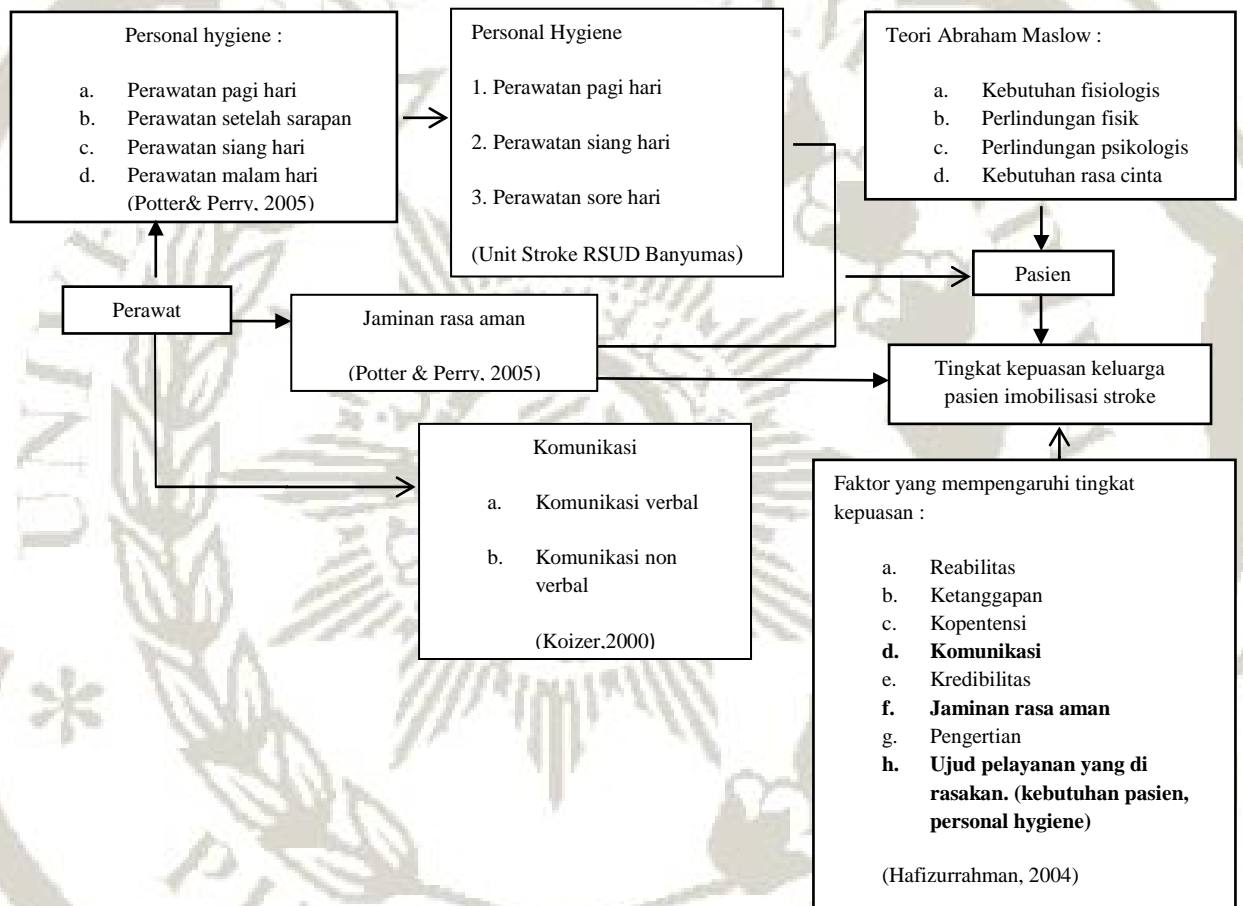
Personal hygiene :

a. Perawatan pagi hari
b. Perawatan setelah sarapan
c. Perawatan siang hari
d. Perawatan malam hari
(Potter& Perry, 2005)

Personal Hygiene

1. Perawatan pagi hari

2. Perawatan siang hari

3. Perawatan sore hari

(Unit Stroke RSUD Banyumas)

Teori Abraham Maslow :

a. Kebutuhan fisiologis
b. Perlindungan fisik
c. Perlindungan psikologis
d. Kebutuhan rasa cinta

Pasien

Perawat

Jaminan rasa aman

(Potter & Perry, 2005)

Tingkat kepuasan keluarga pasien imobilisasi stroke

Komunikasi

a. Komunikasi verbal

b. Komunikasi non verbal

(Koizer,2000)

Faktor yang mempengaruhi tingkat kepuasan :

a. Reabilitas
b. Ketanggapan
c. Kopentensi
**d. Komunikasi**
e. Kredibilitas
**f. Jaminan rasa aman**
g. Pengertian
**h. Ujud pelayanan yang di rasakan. (kebutuhan pasien, personal hygiene)**

(Hafizurrahman, 2004)